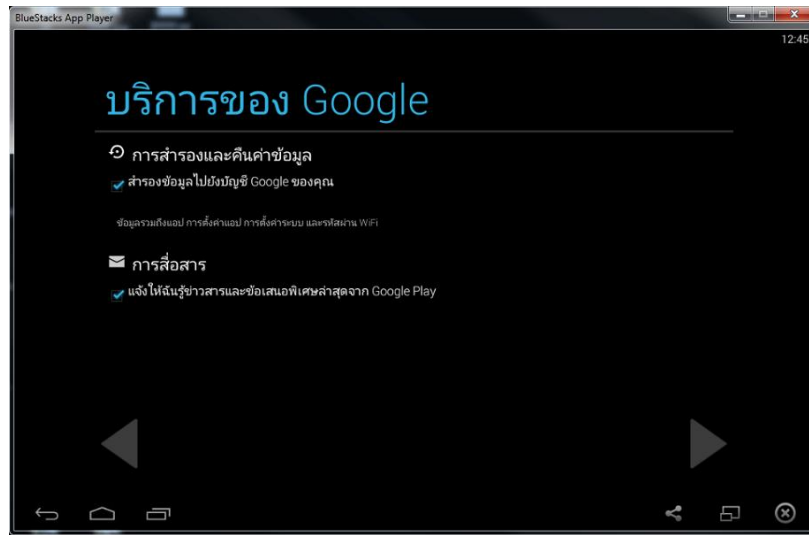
BlueStacks App Player

12:45

บริการของ Google

การสำรองและคืนค่าข้อมูล

สำรองข้อมูลไปยังบัญชี Google ของคุณ

ข้อมูลรวมถึงแอป การตั้งค่าแอป การตั้งค่าระบบ และรหัสผ่าน WiFi

การสื่อสาร

แจ้งให้ฉันรู้ข่าวสารและข้อเสนอพิเศษล่าสุดจาก Google Play